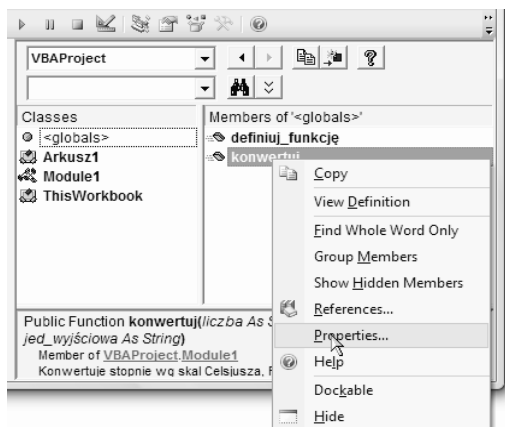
VBAProject

Classes
<globals>
Arkusz1
Module1
ThisWorkbook

Members of '<globals>'
definiuj_funkcję
konwertuj

Public Function konwertuj(liczba As S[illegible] jed_wyjściowa As String)
Member of VBAProject.Module1
Konwertuje stopnie wg skal Celsjusza, F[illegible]

Copy
View Definition
Find Whole Word Only
Group Members
Show Hidden Members
References...
Properties...
Help
Dockable
Hide